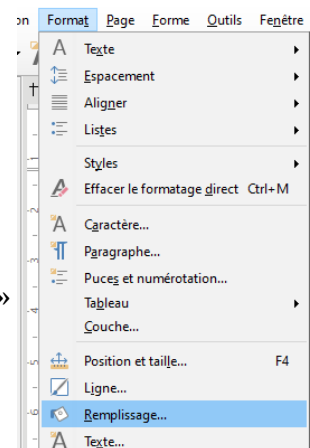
on Format Page Forme Outils Fenêtre

Texte
Espacement
Aligner
Listes
Styles
Effacer le formatage direct Ctrl+M
Caractère...
Paragraphe...
Puces et numérotation...
Tableau
Couche...
Position et taille... F4
Ligne...
Remplissage...
Texte...

»